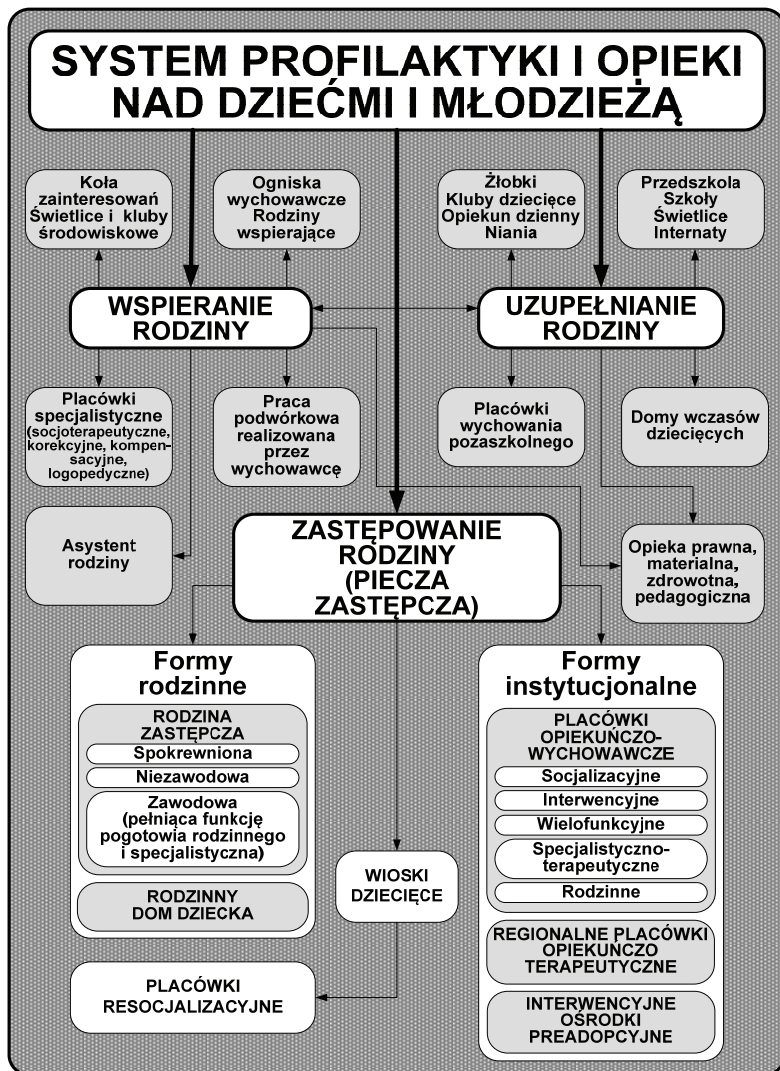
SYSTEM PROFILAKTYKI I OPIEKI NAD DZIEĆMI I MŁODZIEŻĄ

Koła zainteresowań Świetlice i kluby środowiskowe

Ogniska wychowawcze Rodziny wspierające

Żłobki Kluby dziecięce Opiekun dzienny Niania

Przedszkola Szkoły Świetlice Internaty

WSPIERANIE RODZINY

UZUPEŁNIANIE RODZINY

Placówki specjalistyczne (socjoterapeutyczne, korekcyjne, kompensacyjne, logopedyczne)

Praca podwórkowa realizowana przez wychowawcę

Placówki wychowania pozaszkolnego

Domy wczasów dziecięcych

Asystent rodziny

ZASTĘPOWANIE RODZINY (PIECZA ZASTĘPCZA)

Opieka prawna, materialna, zdrowotna, pedagogiczna

Formy rodzinne

RODZINA ZASTĘPCZA

Spokrewniona

Niezawodowa

Zawodowa (pełniąca funkcję pogotowia rodzinnego i specjalistyczna)

RODZINNY DOM DZIECKA

WIOSKI DZIECIĘCE

PLACÓWKI RESOCJALIZACYJNE

Formy instytucjonalne

PLACÓWKI OPIEKUŃCZO-WYCHOWAWCZE

Socjalizacyjne

Interwencyjne

Wielofunkcyjne

Specjalistyczno-terapeutyczne

Rodzinne

REGIONALNE PLACÓWKI OPIEKUNCZO TERAPEUTYCZNE

INTERWENCYJNE OŚRODKI PREADOPCYJNE